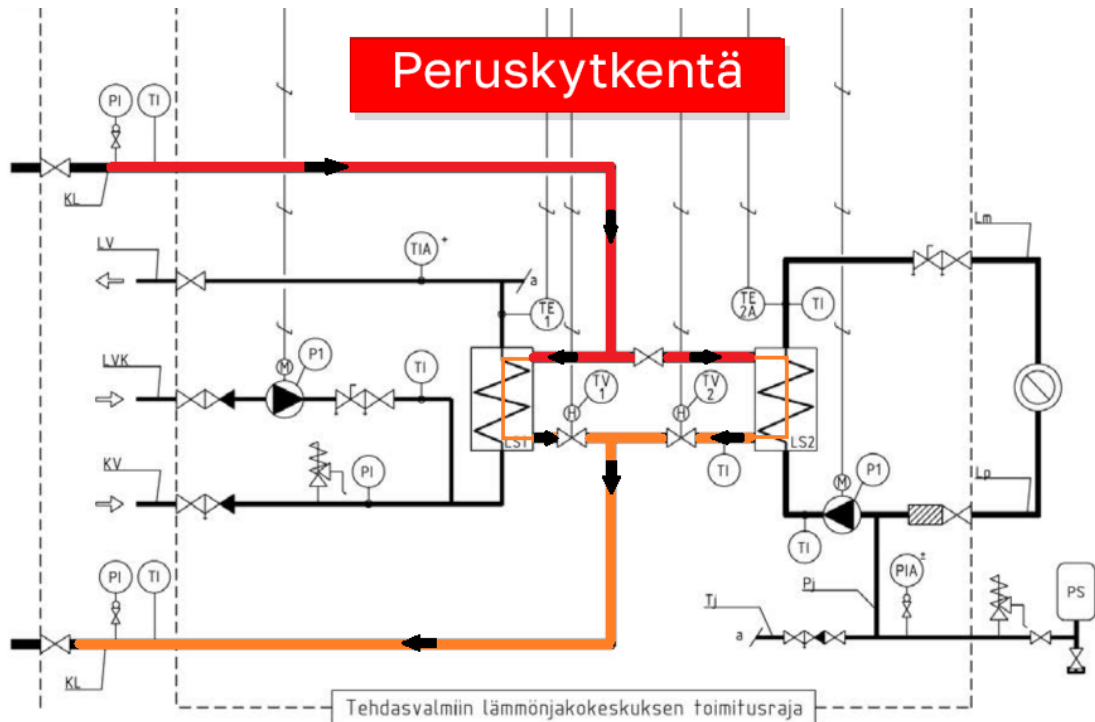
Peruskytkentä

PI TI

KL

LV

TIA +

a

TE 1

LVK

M P1

TI

TV 1

TV 2

H

H

LS1

LS2

KV

PI

TI

TE 2A

TI

Lm

Lp

M P1

TI

PIA ±

Pj

Tj

a

PS

PI TI

KL

Tehdasvalmiin lämmönjakokeskuksen toimitusraja